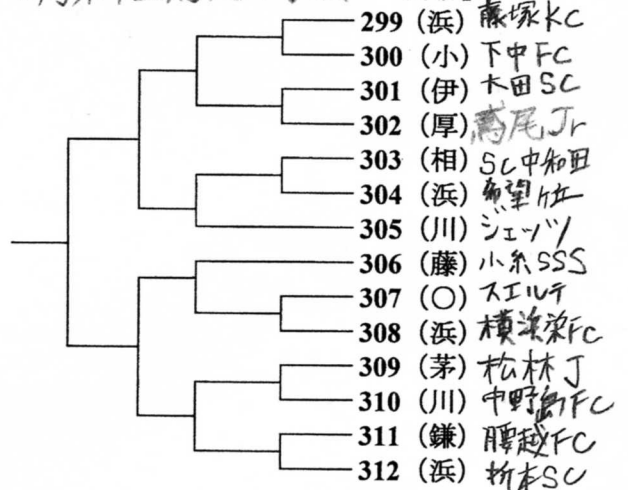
299 (浜) 戸塚KC
300 (小) 下中FC
301 (伊) 大田SC
302 (厚) 高尾Jr
303 (相) SC中和田
304 (浜) 希望ケ丘
305 (川) ジェッツ
306 (藤) 小糸SSS
307 (〇) スエルテ
308 (浜) 横浜栄FC
309 (茅) 松林J
310 (川) 中野島FC
311 (鎌) 腰越FC
312 (浜) 折本SC